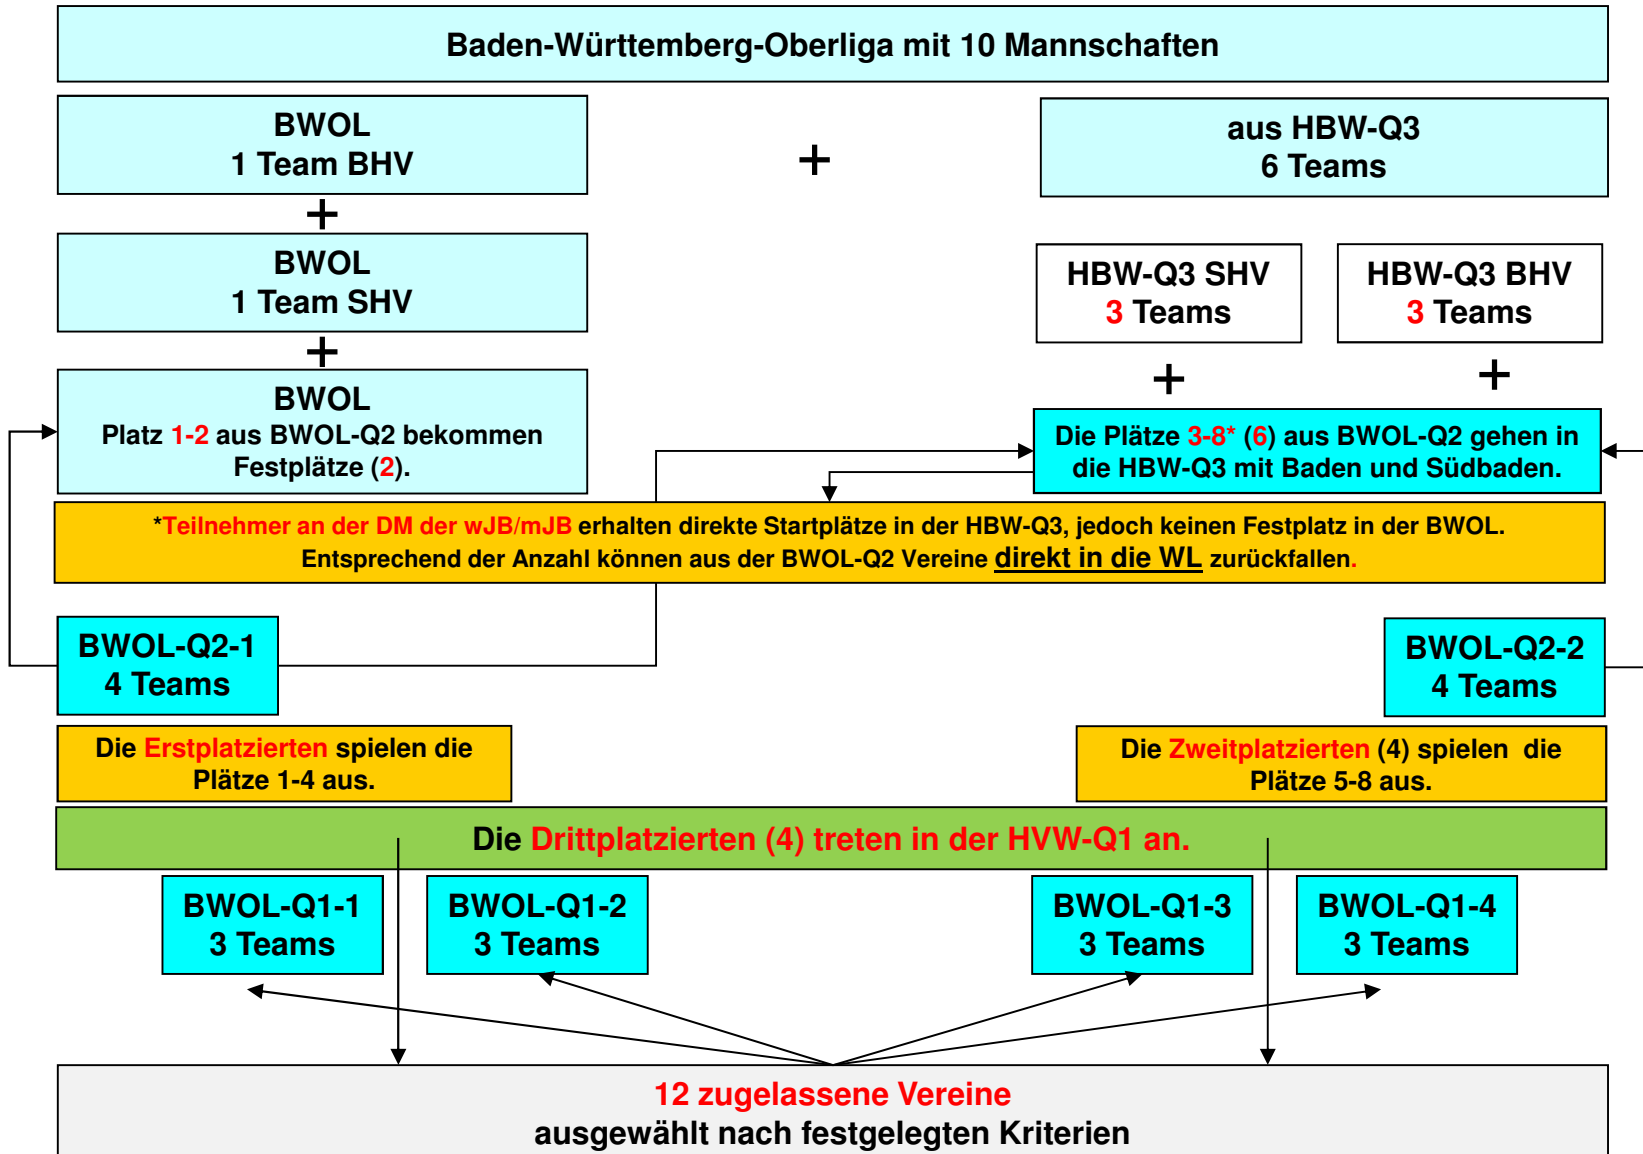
Baden-Württemberg-Oberliga mit 10 Mannschaften

BWOL
1 Team BHV

+

aus HBW-Q3
6 Teams

+

BWOL
1 Team SHV

HBW-Q3 SHV
3 Teams

HBW-Q3 BHV
3 Teams

+

+

+

BWOL
Platz 1-2 aus BWOL-Q2 bekommen Festplätze (2).

Die Plätze 3-8* (6) aus BWOL-Q2 gehen in die HBW-Q3 mit Baden und Südbaden.

*Teilnehmer an der DM der wJB/mJB erhalten direkte Startplätze in der HBW-Q3, jedoch keinen Festplatz in der BWOL. Entsprechend der Anzahl können aus der BWOL-Q2 Vereine direkt in die WL zurückfallen.

BWOL-Q2-1
4 Teams

BWOL-Q2-2
4 Teams

Die Erstplatzierten spielen die Plätze 1-4 aus.

Die Zweitplatzierten (4) spielen die Plätze 5-8 aus.

Die Drittplatzierten (4) treten in der HVW-Q1 an.

BWOL-Q1-1
3 Teams

BWOL-Q1-2
3 Teams

BWOL-Q1-3
3 Teams

BWOL-Q1-4
3 Teams

12 zugelassene Vereine
ausgewählt nach festgelegten Kriterien